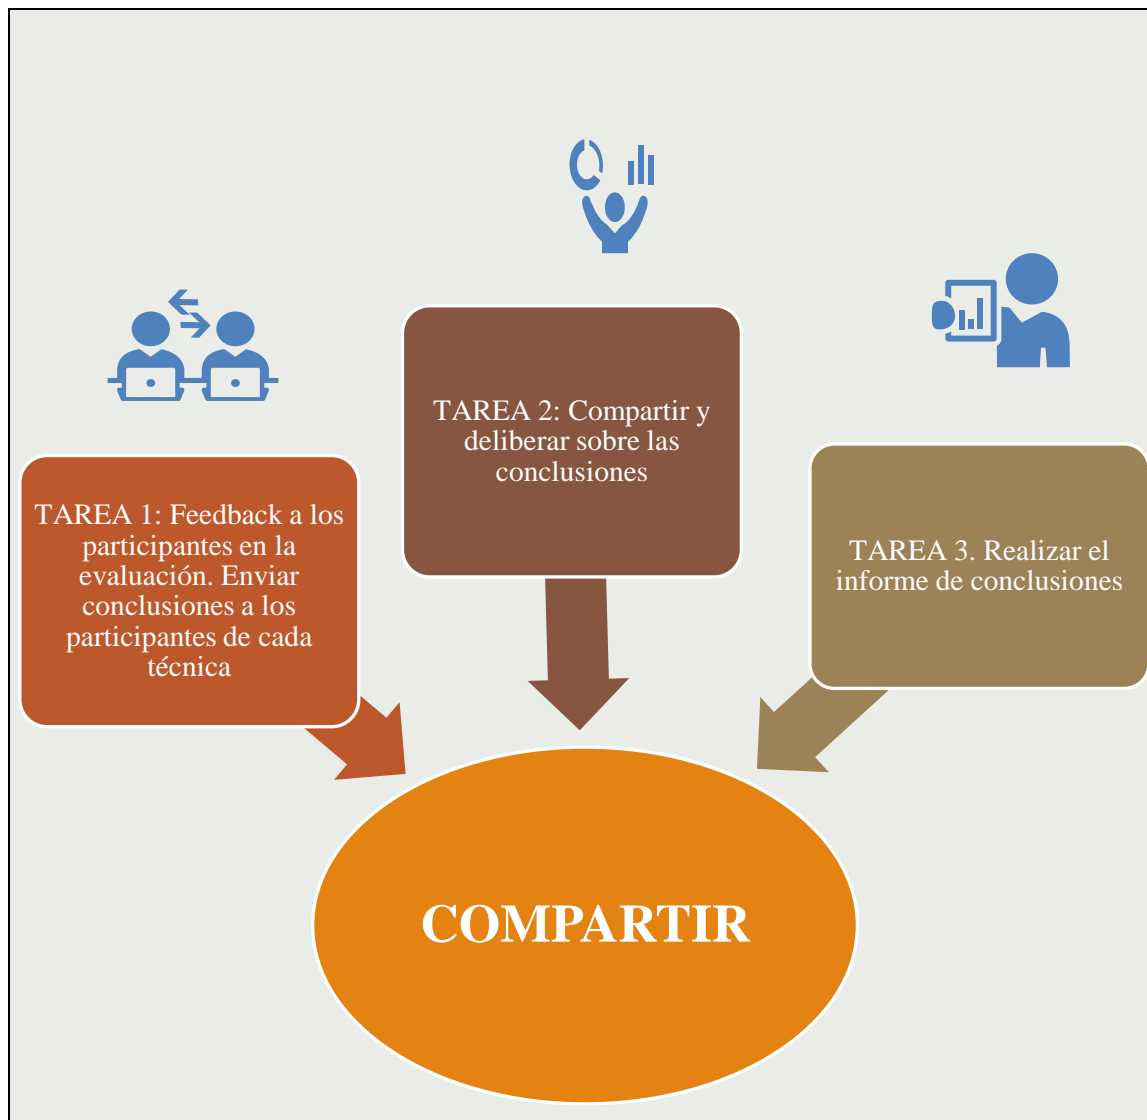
TAREA 1: Feedback a los participantes en la evaluación. Enviar conclusiones a los participantes de cada técnica

TAREA 2: Compartir y deliberar sobre las conclusiones

TAREA 3. Realizar el informe de conclusiones

COMPARTIR